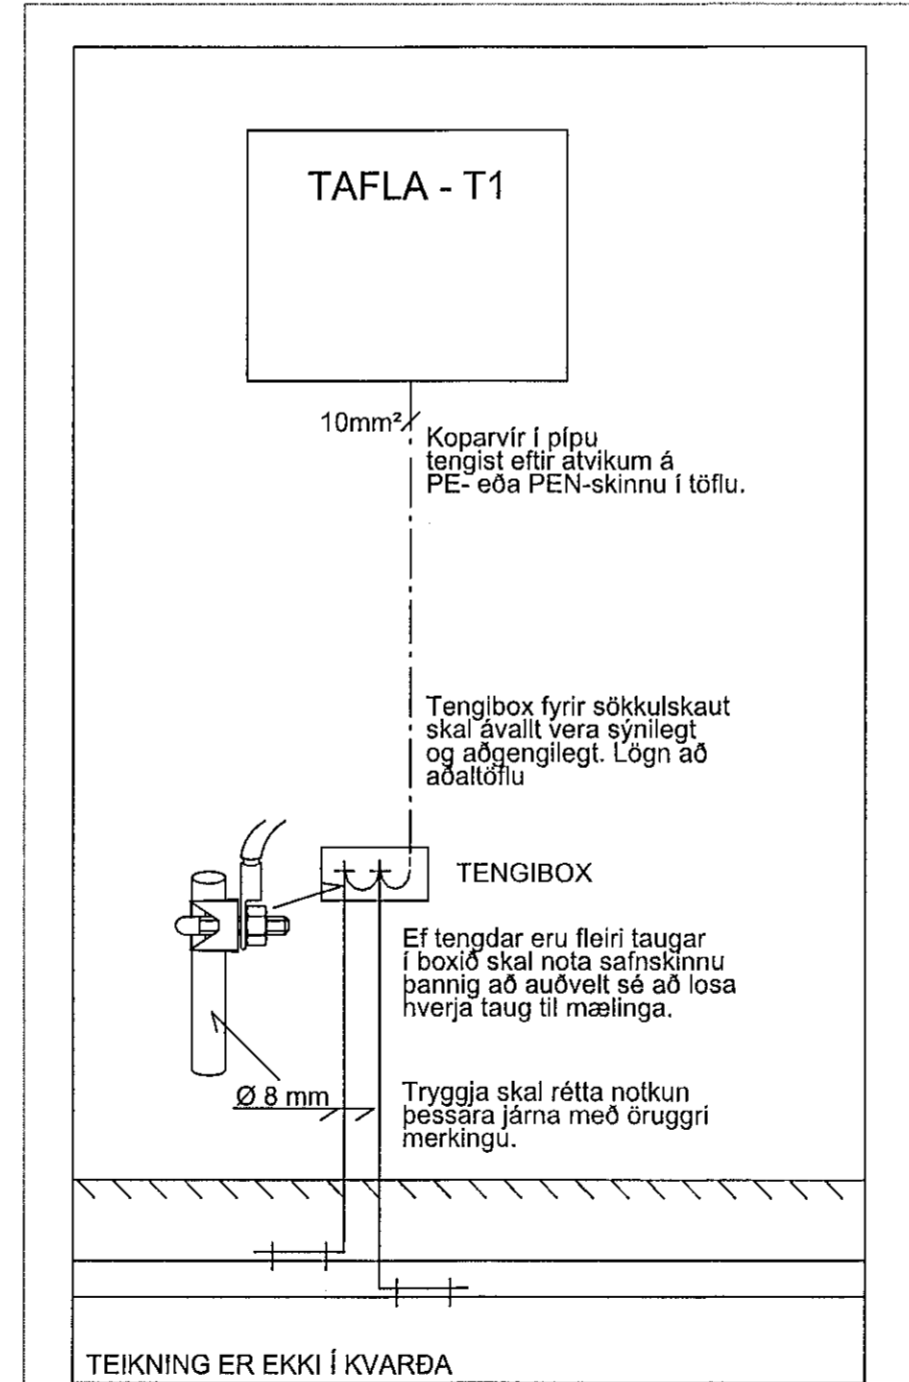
TAFLA - T1

$10mm^2$

Koparvír í pípu tengist eftir atvikum á PE- eða PEN-skinnu í töflu.

Tengibox fyrir sökkulskaut skal ávallt vera sýnilegt og aðgengilegt. Lögn að aðaltöflu

TENGIBOX

Ef tengdar eru fleiri taugar í boxið skal nota safnskinnu þannig að auðvelt sé að losa hverja taug til mælinga.

Ø 8 mm

Tryggja skal rétta notkun þessara járna með öruggri merkingu.

TEIKNING ER EKKI Í KVARÐA